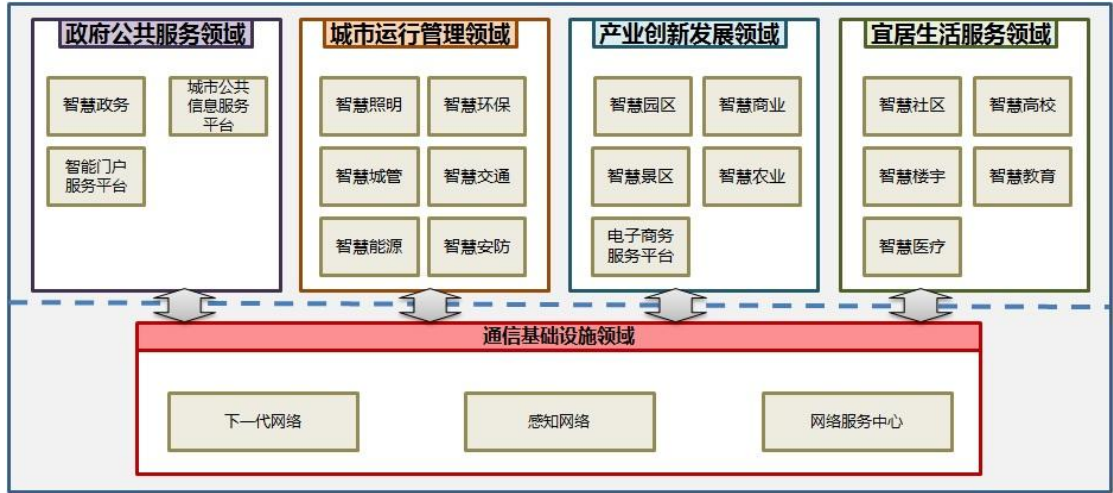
政府公共服务领域

智慧政务

城市公共信息服务平台

智能门户服务平台

城市运行管理领域

智慧照明

智慧环保

智慧城管

智慧交通

智慧能源

智慧安防

产业创新发展领域

智慧园区

智慧商业

智慧景区

智慧农业

电子商务服务平台

宜居生活服务领域

智慧社区

智慧高校

智慧楼宇

智慧教育

智慧医疗

通信基础设施领域

下一代网络

感知网络

网络服务中心